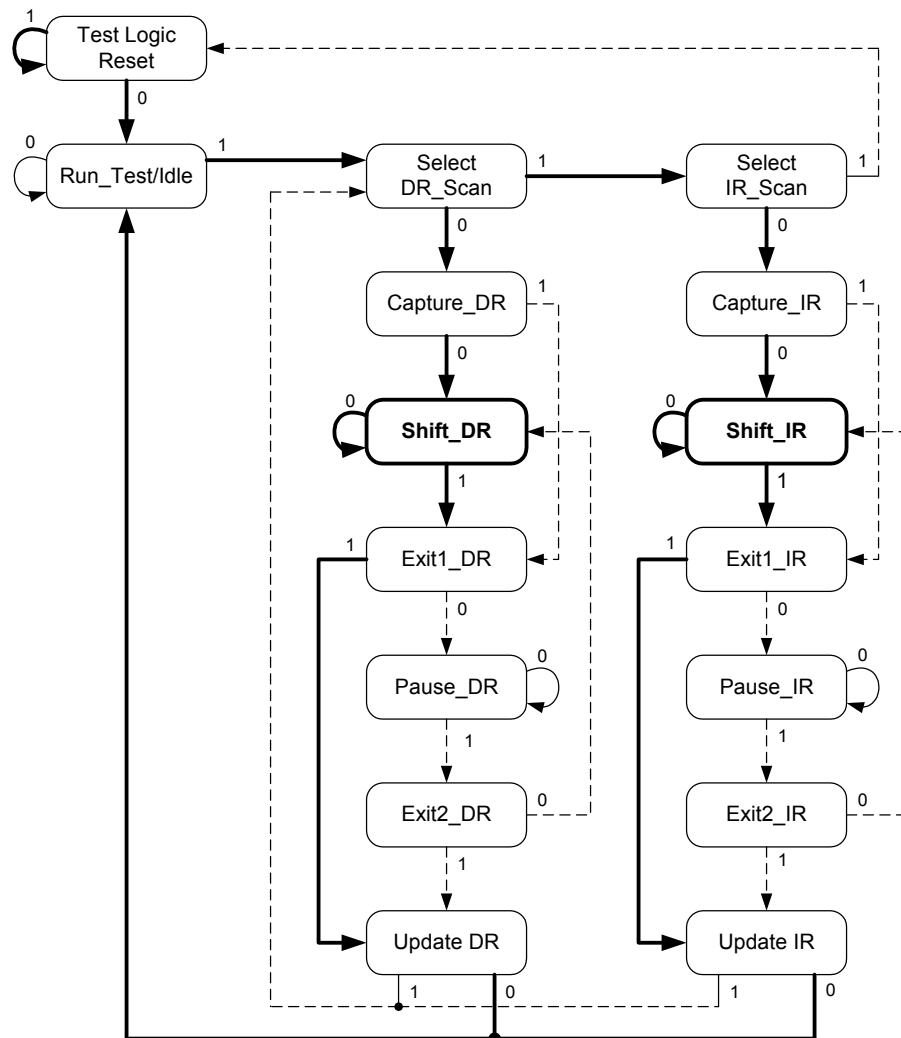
1
Test Logic Reset
0
0
Run_Test/Idle
1
Select DR_Scan
1
Select IR_Scan
1
0
0
Capture_DR
1
Capture_IR
1
0
0
0
Shift_DR
0
Shift_IR
1
1
1
Exit1_DR
1
Exit1_IR
0
0
Pause_DR
0
Pause_IR
0
1
1
Exit2_DR
0
Exit2_IR
0
1
1
Update DR
Update IR
1
0
1
0